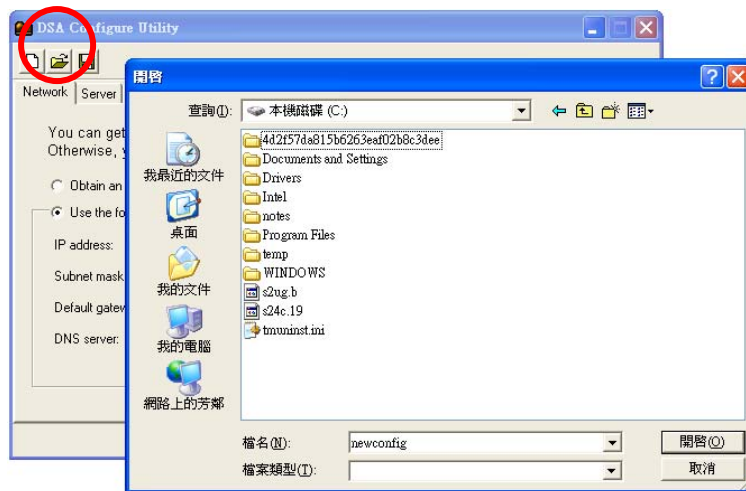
DSA Configure Utility

Network
Server

You can get
Otherwise, y

Obtain an

Use the fo

IP address:

Subnet mask

Default gatew

DNS server:

開啟

查詢(I): 本機磁碟 (C:)

我最近的文件

桌面

我的文件

我的電腦

網路上的芳鄰

4d2f57da815b6263eaf02b8c3dee
Documents and Settings
Drivers
Intel
notes
Program Files
temp
WINDOWS
s2ug.b
s24c.19
tmuninst.ini

檔名(N): newconfig

檔案類型(T):

開啟(O)

取消